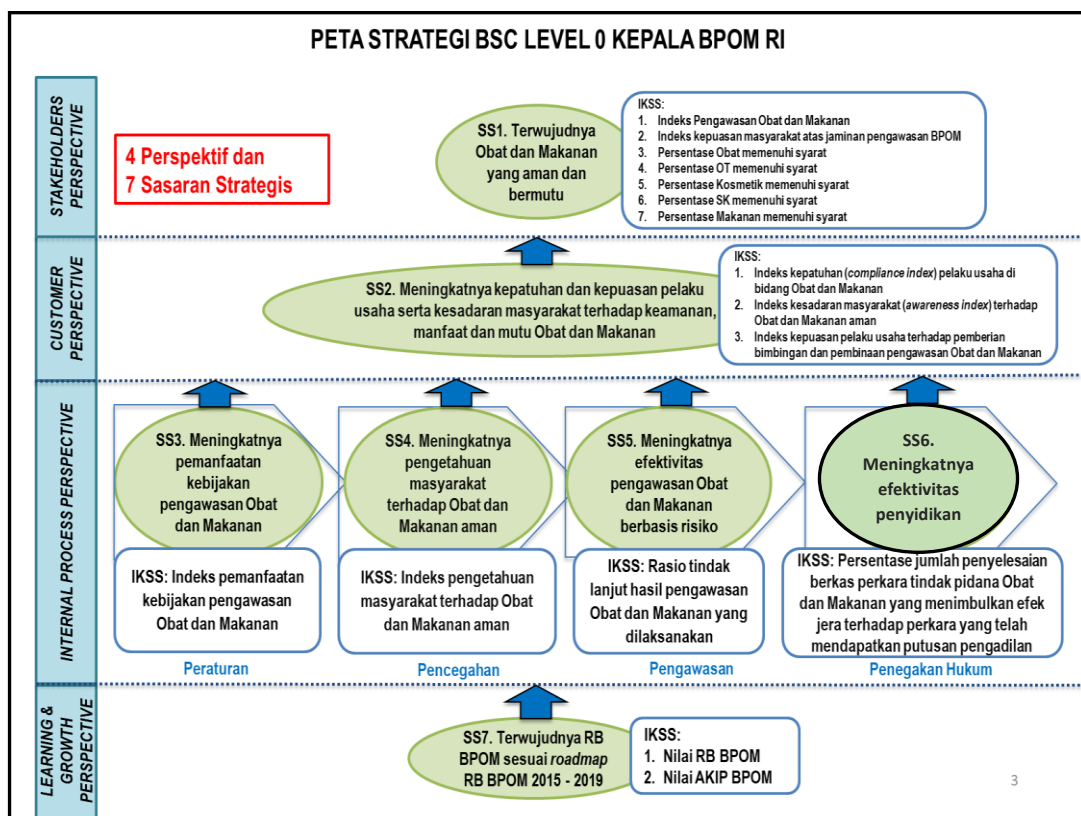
PETA STRATEGI BSC LEVEL 0 KEPALA BPOM RI

STAKEHOLDERS PERSPECTIVE

4 Perspektif dan 7 Sasaran Strategis

SS1. Terwujudnya Obat dan Makanan yang aman dan bermutu

IKSS:
1. Indeks Pengawasan Obat dan Makanan
2. Indeks kepuasan masyarakat atas jaminan pengawasan BPOM
3. Persentase Obat memenuhi syarat
4. Persentase OT memenuhi syarat
5. Persentase Kosmetik memenuhi syarat
6. Persentase SK memenuhi syarat
7. Persentase Makanan memenuhi syarat

CUSTOMER PERSPECTIVE

SS2. Meningkatnya kepatuhan dan kepuasan pelaku usaha serta kesadaran masyarakat terhadap keamanan, manfaat dan mutu Obat dan Makanan

IKSS:
1. Indeks kepatuhan (*compliance index*) pelaku usaha di bidang Obat dan Makanan
2. Indeks kesadaran masyarakat (*awareness index*) terhadap Obat dan Makanan aman
3. Indeks kepuasan pelaku usaha terhadap pemberian bimbingan dan pembinaan pengawasan Obat dan Makanan

INTERNAL PROCESS PERSPECTIVE

SS3. Meningkatnya pemanfaatan kebijakan pengawasan Obat dan Makanan

SS4. Meningkatnya pengetahuan masyarakat terhadap Obat dan Makanan aman

SS5. Meningkatnya efektivitas pengawasan Obat dan Makanan berbasis risiko

SS6. Meningkatnya efektivitas penyidikan

IKSS: Indeks pemanfaatan kebijakan pengawasan Obat dan Makanan

IKSS: Indeks pengetahuan masyarakat terhadap Obat dan Makanan aman

IKSS: Rasio tindak lanjut hasil pengawasan Obat dan Makanan yang dilaksanakan

IKSS: Persentase jumlah penyelesaian berkas perkara tindak pidana Obat dan Makanan yang menimbulkan efek jera terhadap perkara yang telah mendapatkan putusan pengadilan

Peraturan

Pencegahan

Pengawasan

Penegakan Hukum

LEARNING & GROWTH PERSPECTIVE

SS7. Terwujudnya RB BPOM sesuai *roadmap* RB BPOM 2015 - 2019

IKSS:
1. Nilai RB BPOM
2. Nilai AKIP BPOM

3